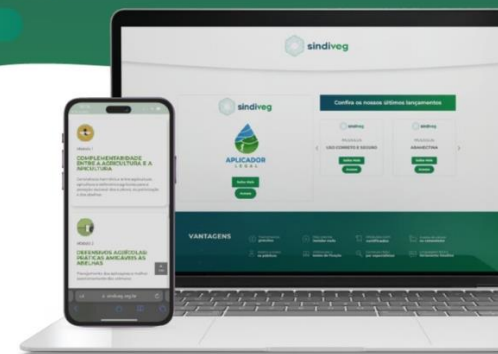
sindiveg

sindiveg

APLICADOR LEGAL

Saiba mais

Acessar

Confira os nossos últimos lançamentos

sindiveg

USO CORRETO E SEGURO

Saiba mais

Acessar

sindiveg

ABAMECTINA

Saiba mais

Acessar

VANTAGENS

MÓDULO 1

COMPLEMENTARIDADE ENTRE A AGRICULTURA E A APICULTURA

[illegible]

MÓDULO 2

DEFENSIVOS AGRÍCOLAS: PRÁTICAS AMIGÁVEIS ÀS ABELHAS

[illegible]

sindiveg.org.br